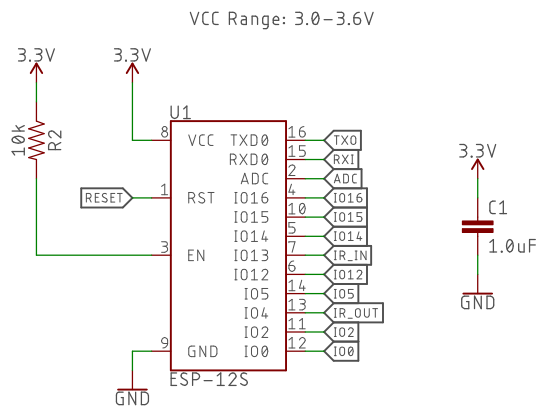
VCC Range: 3.0-3.6V

3.3V

10k R2

3.3V

U1

8 VCC TXD0 16 TXO
RXD0 15 RXI
ADC 2 ADC
RESET 1 RST IO16 4 IO16
IO15 10 IO15
IO14 5 IO14
3 EN IO13 7 IR_IN
IO12 6 IO12
IO5 14 IO5
IO4 13 IR_OUT
IO2 11 IO2
9 GND IO0 12 IO0

ESP-12S

GND

3.3V

C1

1.0uF

GND